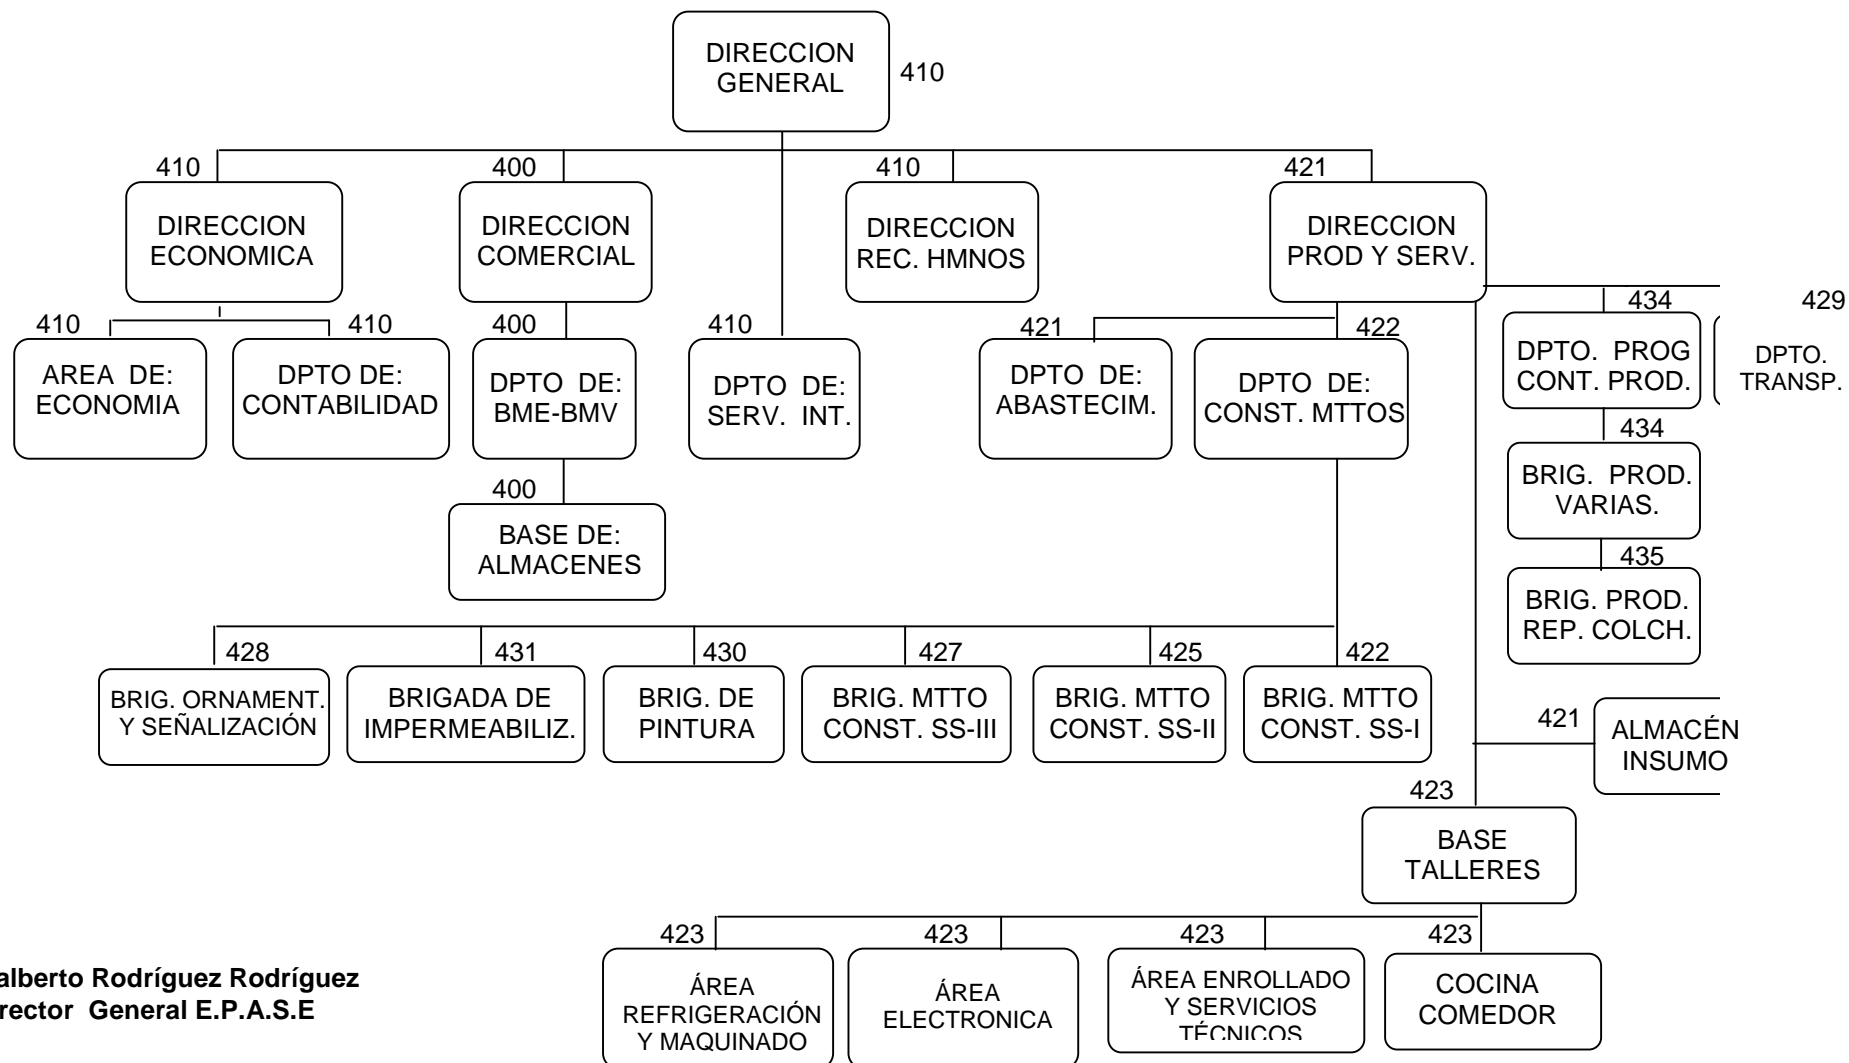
DIRECCION GENERAL 410

410
DIRECCION ECONOMICA

400
DIRECCION COMERCIAL

410
DIRECCION REC. HMNOS

421
DIRECCION PROD Y SERV.

410
AREA DE: ECONOMIA

410
DPTO DE: CONTABILIDAD

400
DPTO DE: BME-BMV

400
BASE DE: ALMACENES

410
DPTO DE: SERV. INT.

421
DPTO DE: ABASTECIM.

422
DPTO DE: CONST. MTTOS

434
DPTO. PROG CONT. PROD.

429
DPTO. TRANSP.

434
BRIG. PROD. VARIAS.

435
BRIG. PROD. REP. COLCH.

428
BRIG. ORNAMENT. Y SEÑALIZACIÓN

431
BRIGADA DE IMPERMEABILIZ.

430
BRIG. DE PINTURA

427
BRIG. MTTO CONST. SS-III

425
BRIG. MTTO CONST. SS-II

422
BRIG. MTTO CONST. SS-I

421
ALMACÉN INSUMO

423
BASE TALLERES

423
ÁREA REFRIGERACIÓN Y MAQUINADO

423
ÁREA ELECTRONICA

423
ÁREA ENROLLADO Y SERVICIOS TÉCNICOS

423
COCINA COMEDOR

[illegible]alberto Rodríguez Rodríguez
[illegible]rector General E.P.A.S.E